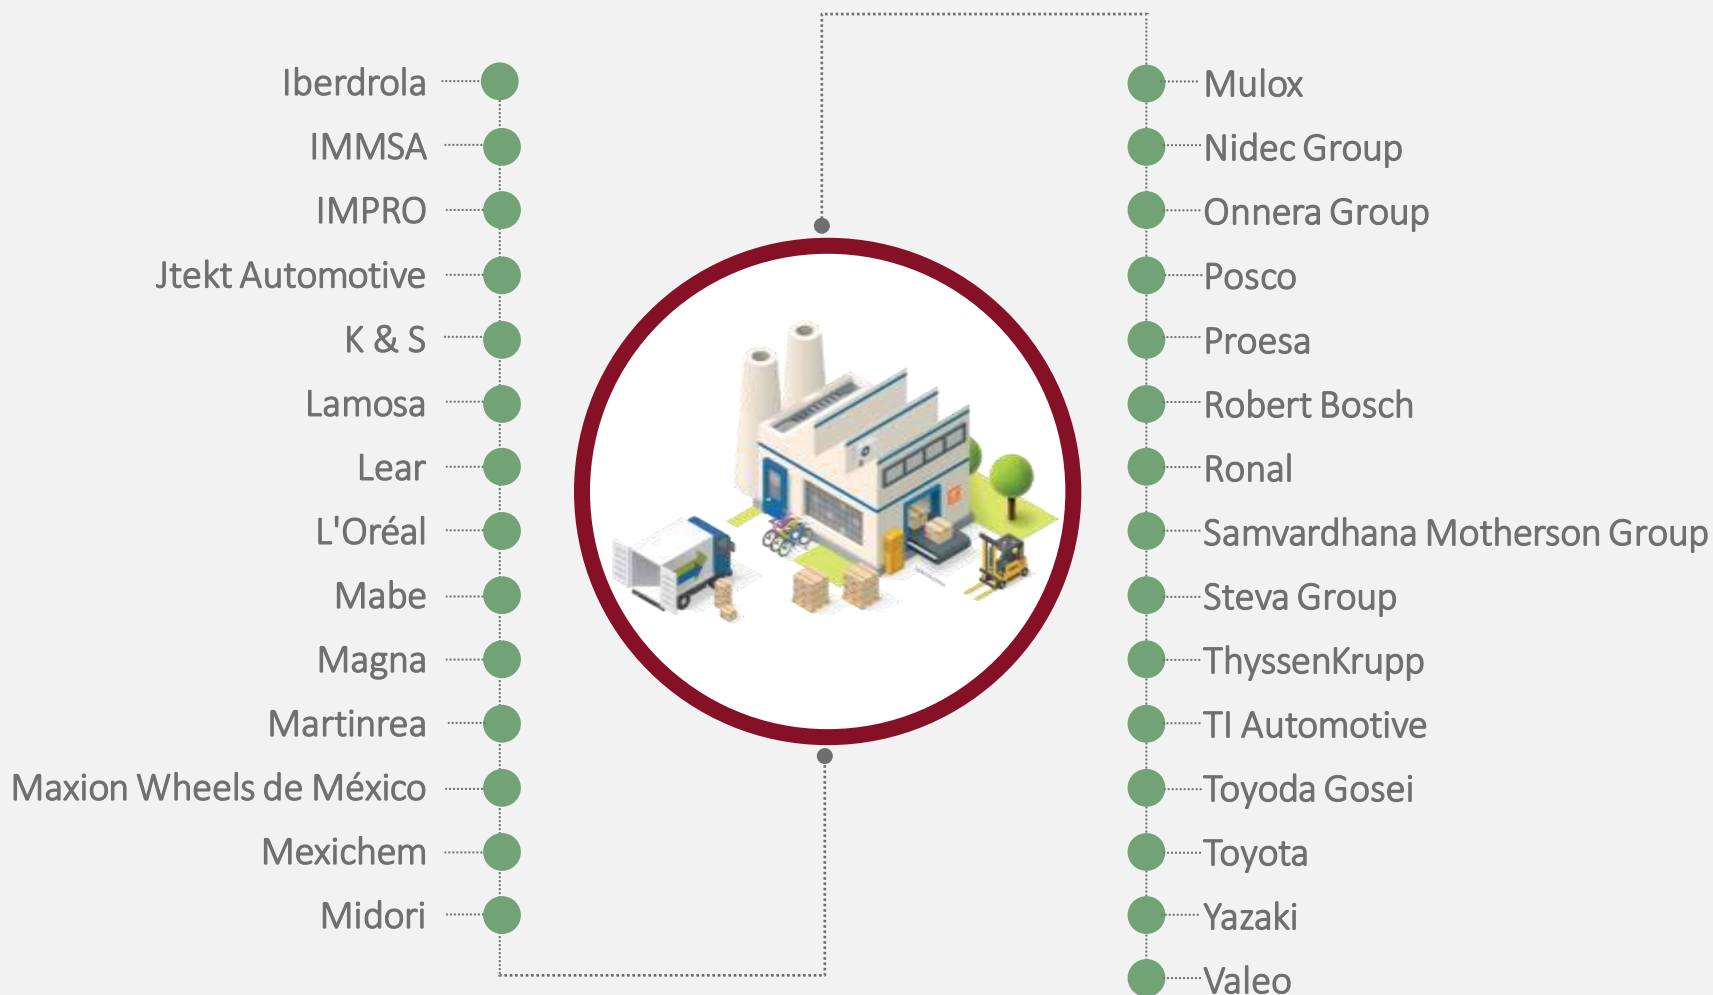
Iberdrola
IMMSA
IMPRO
Jtekt Automotive
K & S
Lamosa
Lear
L'Oréal
Mabe
Magna
Martinrea
Maxion Wheels de México
Mexichem
Midori

Mulox
Nidec Group
Onnera Group
Posco
Proesa
Robert Bosch
Ronal
Samvardhana Motherson Group
Steva Group
ThyssenKrupp
TI Automotive
Toyoda Gosei
Toyota
Yazaki
Valeo